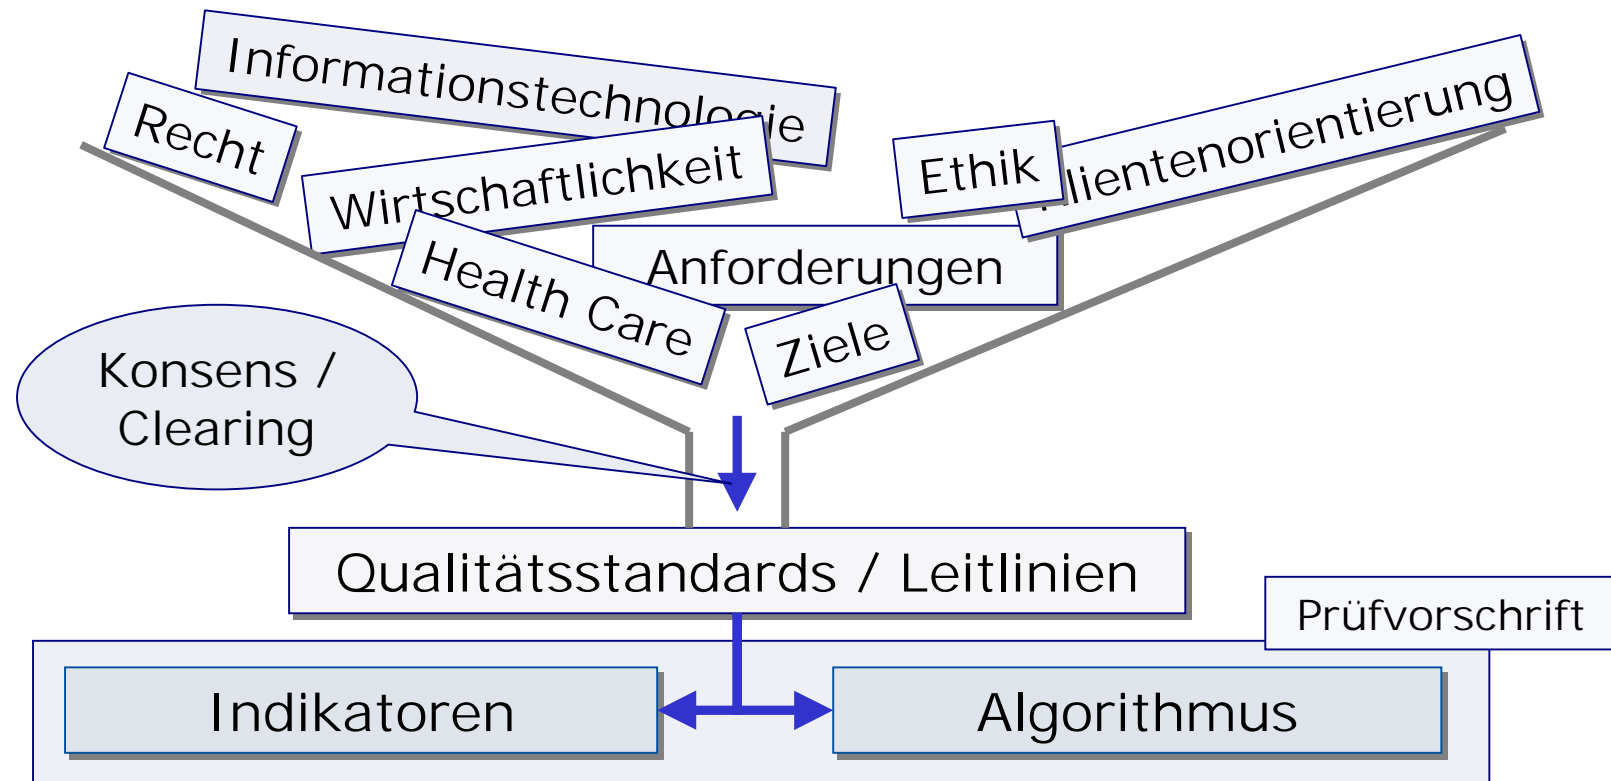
Informationstechnologie

Recht

Wirtschaftlichkeit

Ethik

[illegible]lientenorientierung

Health Care

Anforderungen

Ziele

Konsens / Clearing

Qualitätsstandards / Leitlinien

Prüfvorschrift

Indikatoren

Algorithmus